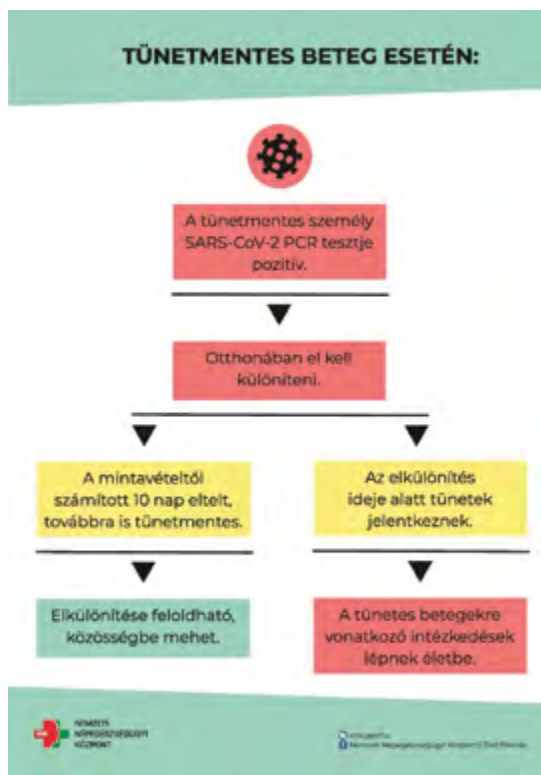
TÜNETMENTES BETEG ESETÉN:

A tünetmentes személy SARS-CoV-2 PCR tesztje pozitív.

Otthonában el kell különíteni.

A mintavételtől számított 10 nap eltelt, továbbra is tünetmentes.

Az elkülönítés ideje alatt tünetek jelentkeznek.

Elkülönítése feloldható, közösségbe mehet.

A tünetes betegekre vonatkozó intézkedések lépnek életbe.

NEMZETI NÉPEGÉSZSÉGÜGYI KÖZPONT

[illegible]
Nemzeti Népegészségügyi Központ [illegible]